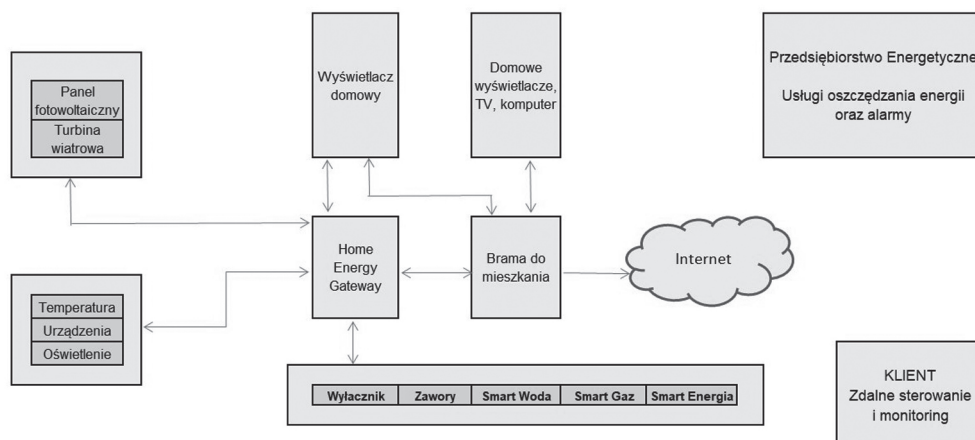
Panel fotowoltaiczny
Turbina wiatrowa

Wyświetlacz domowy

Domowe wyświetlacze, TV, komputer

Przedsiębiorstwo Energetyczne

Usługi oszczędzania energii oraz alarmy

Home Energy Gateway

Brama do mieszkania

Internet

Temperatura
Urządzenia
Oświetlenie

Wyłacznik
Zawory
Smart Woda
Smart Gaz
Smart Energia

KLIENT
Zdalne sterowanie i monitoring